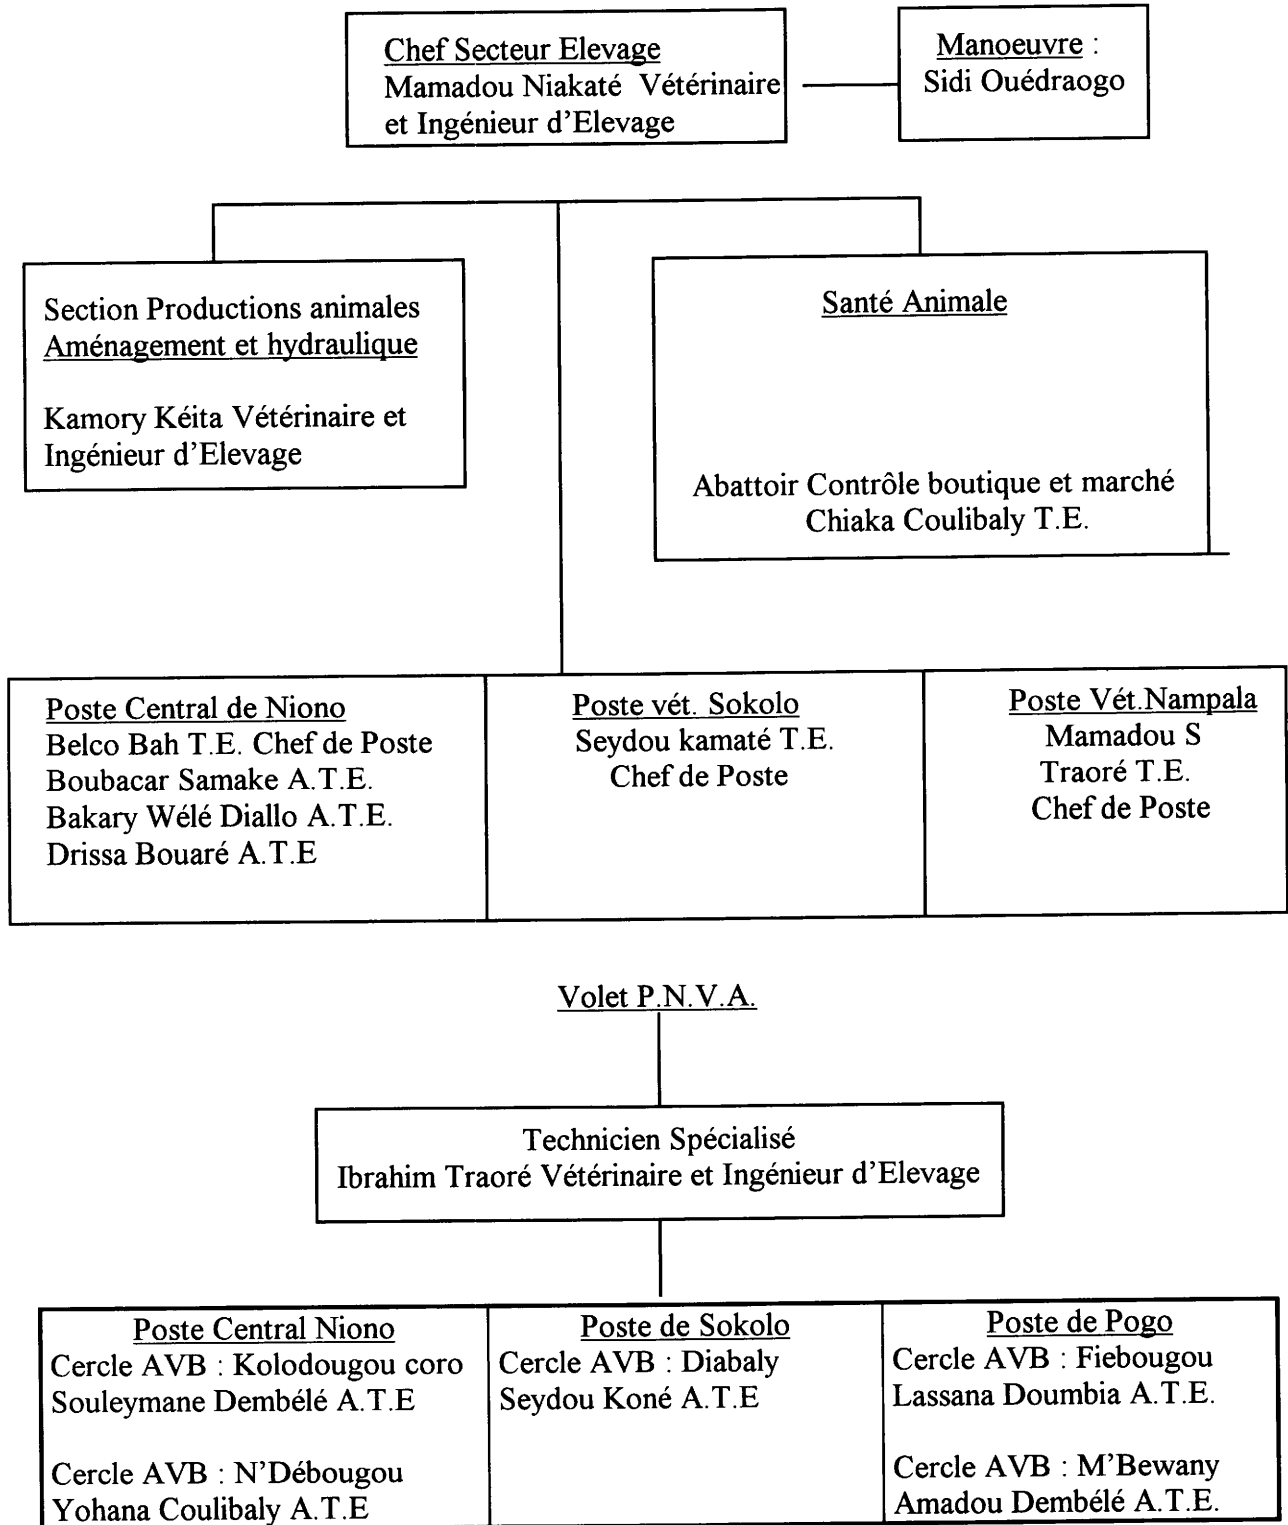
Chef Secteur Elevage
Mamadou Niakaté Vétérinaire et Ingénieur d'Elevage

Manoeuvre :
Sidi Ouédraogo

Section Productions animales
Aménagement et hydraulique

Kamory Kéita Vétérinaire et Ingénieur d'Elevage

Santé Animale

Abattoir Contrôle boutique et marché
Chiaka Coulibaly T.E.

| Poste Central de Niono<br>Belco Bah T.E. Chef de Poste<br>Boubacar Samake A.T.E.<br>Bakary Wélé Diallo A.T.E.<br>Drissa Bouaré A.T.E | Poste vét. Sokolo<br>Seydou kamaté T.E.<br>Chef de Poste | Poste Vét.Nampala<br>Mamadou S<br>Traoré T.E.<br>Chef de Poste |
|---|---|---|

Volet P.N.V.A.

Technicien Spécialisé
Ibrahim Traoré Vétérinaire et Ingénieur d'Elevage

| Poste Central Niono<br>Cercle AVB : Kolodougou coro<br>Souleymane Dembélé A.T.E<br><br>Cercle AVB : N'Débougou<br>Yohana Coulibaly A.T.E | Poste de Sokolo<br>Cercle AVB : Diabaly<br>Seydou Koné A.T.E | Poste de Pogo<br>Cercle AVB : Fiebougou<br>Lassana Doumbia A.T.E.<br><br>Cercle AVB : M'Bewany<br>Amadou Dembélé A.T.E. |
|---|---|---|